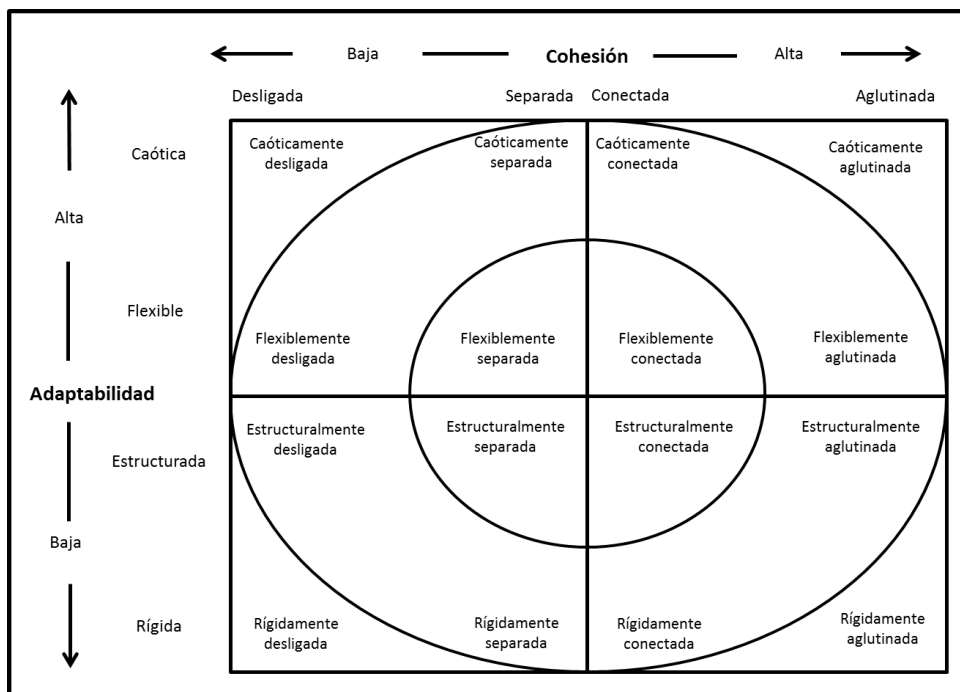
Baja **Cohesión** Alta

Desligada Separada Conectada Aglutinada

Alta

Adaptabilidad

Baja

Caótica

Flexible

Estructurada

Rígida

Caóticamente desligada

Caóticamente separada

Caóticamente conectada

Caóticamente aglutinada

Flexiblemente desligada

Flexiblemente separada

Flexiblemente conectada

Flexiblemente aglutinada

Estructuralmente desligada

Estructuralmente separada

Estructuralmente conectada

Estructuralmente aglutinada

Rígidamente desligada

Rígidamente separada

Rígidamente conectada

Rígidamente aglutinada